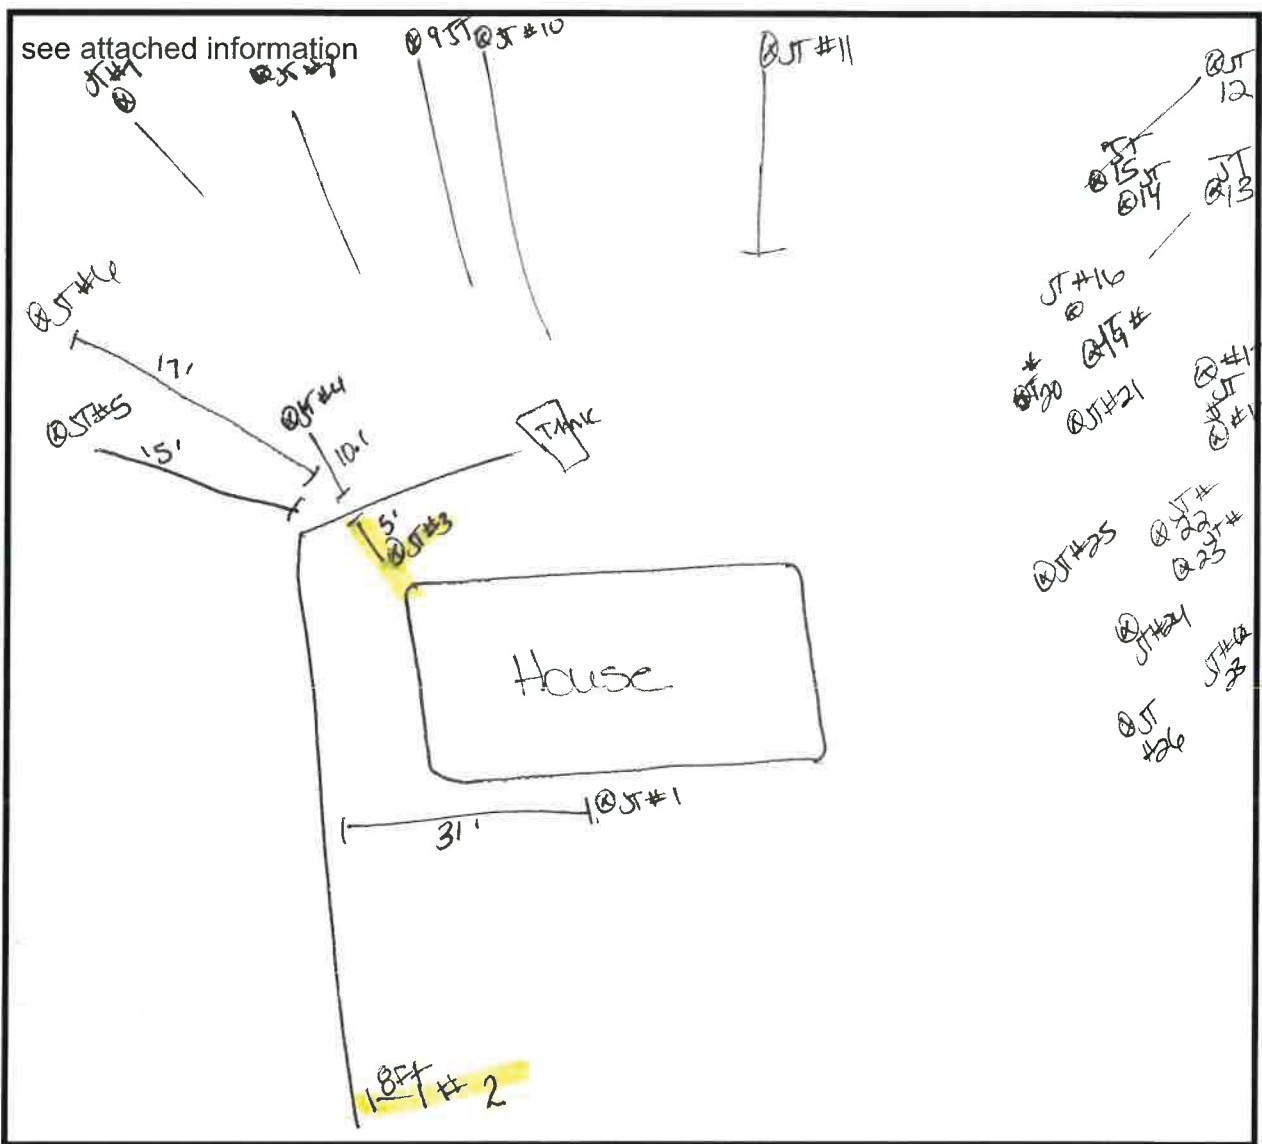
see attached information

JT #7 ⊗

⊗JT #8

⊗ 9 JT

⊗JT #10

⊗JT #11

⊗JT 12

JT ⊗15

JT ⊗14

JT ⊗13

⊗JT #6

17'

JT #16 ⊗

⊗JT #19

#JT20

⊗JT #21

⊗#1

#JT ⊗#1

⊗JT#5

5'

⊗JT#4

10.1

Tank

5'

⊗JT#3

⊗JT#25

⊗JT #22

JT # ⊗23

⊗ JT#24

JT#2 23

⊗JT #26

House

⊗JT#1

31'

8ft JT # 2